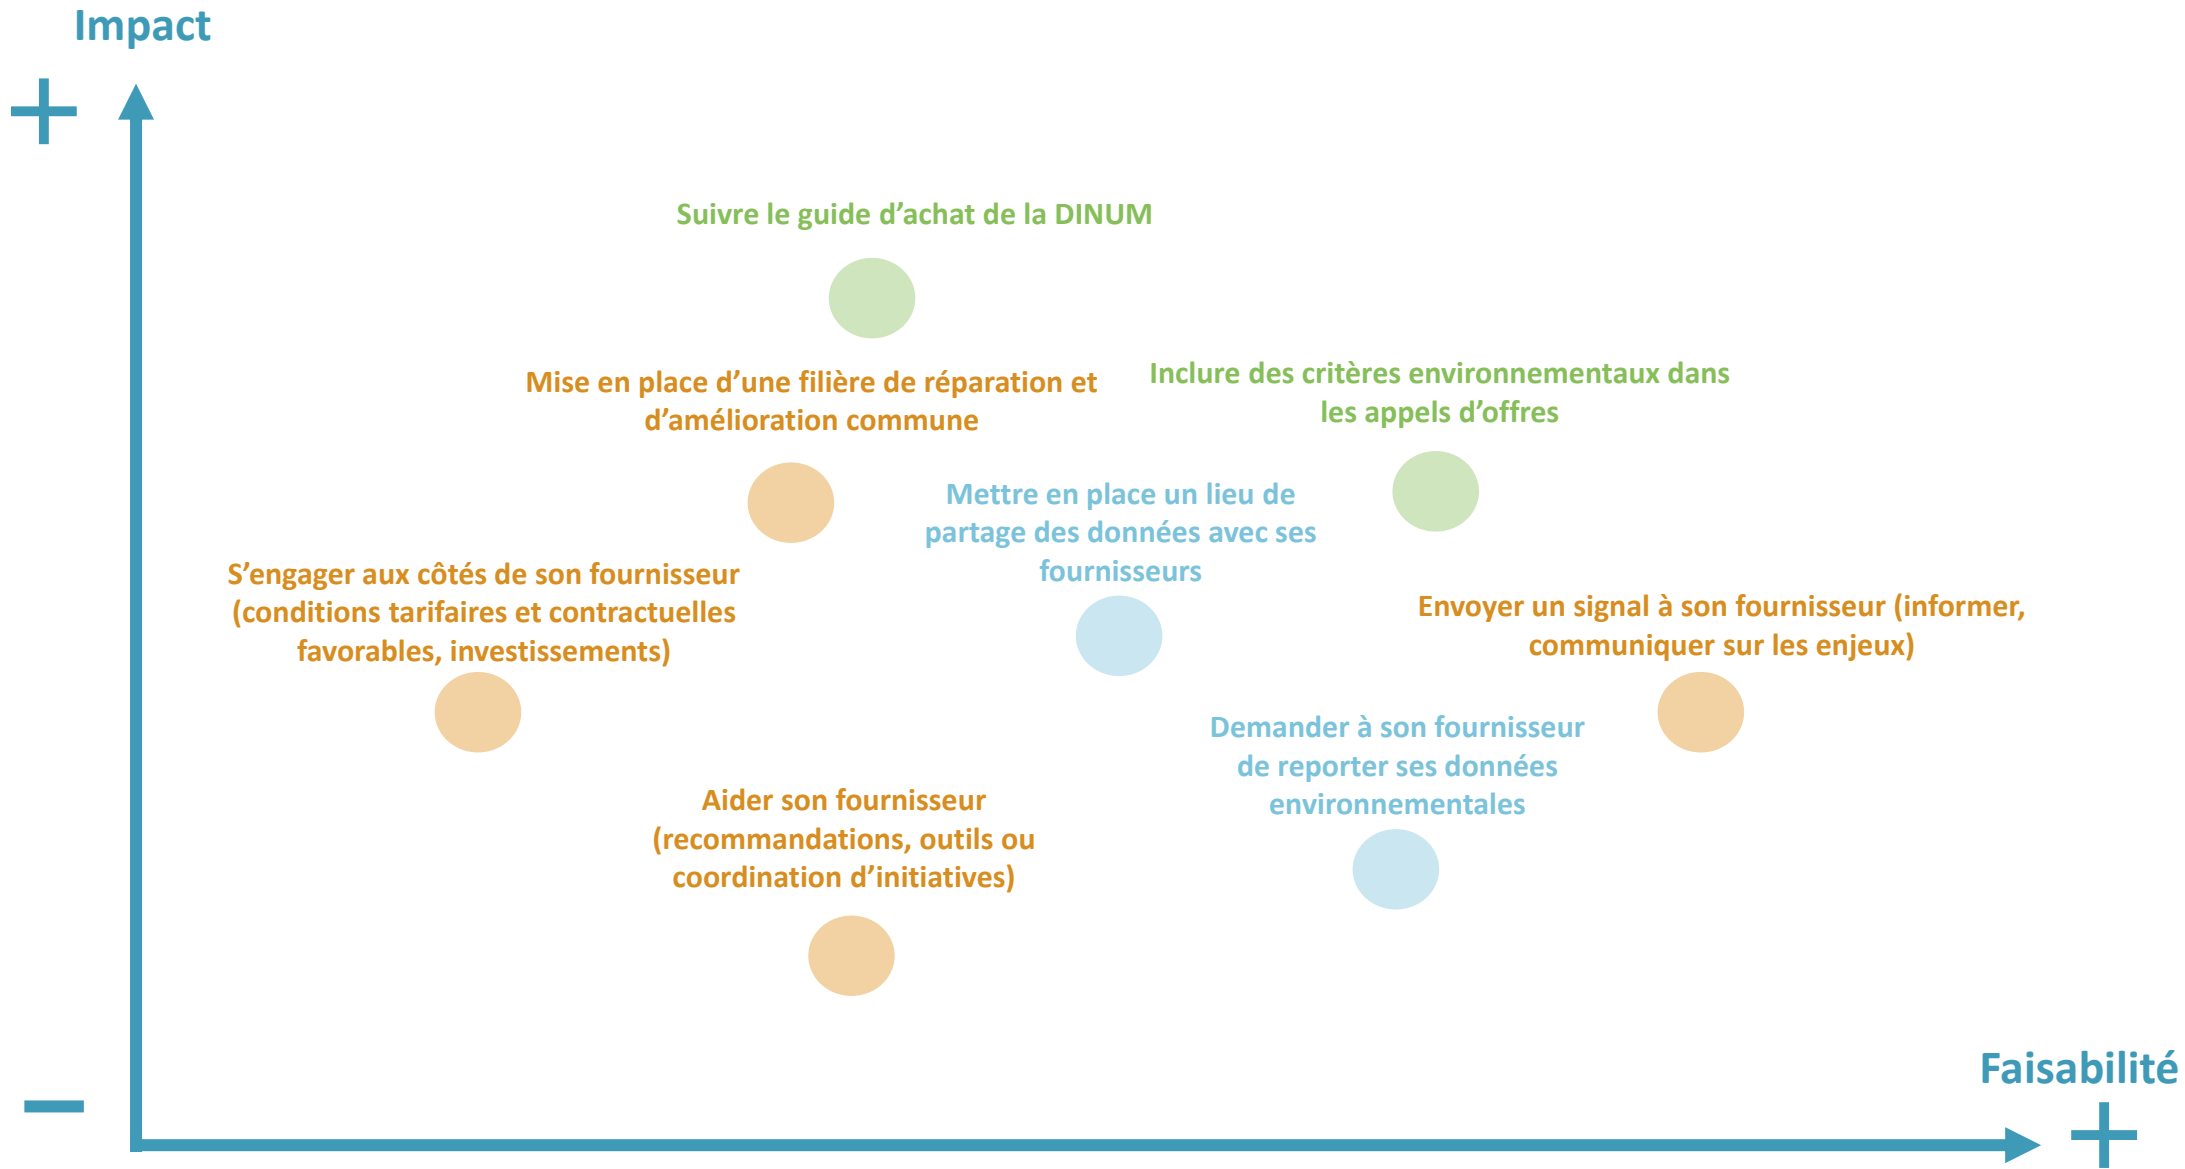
Impact

+

Suivre le guide d’achat de la DINUM

Mise en place d’une filière de réparation et d’amélioration commune

Inclure des critères environnementaux dans les appels d’offres

Mettre en place un lieu de partage des données avec ses fournisseurs

S’engager aux côtés de son fournisseur (conditions tarifaires et contractuelles favorables, investissements)

Envoyer un signal à son fournisseur (informer, communiquer sur les enjeux)

Demander à son fournisseur de reporter ses données environnementales

Aider son fournisseur (recommandations, outils ou coordination d’initiatives)

Faisabilité

−

+